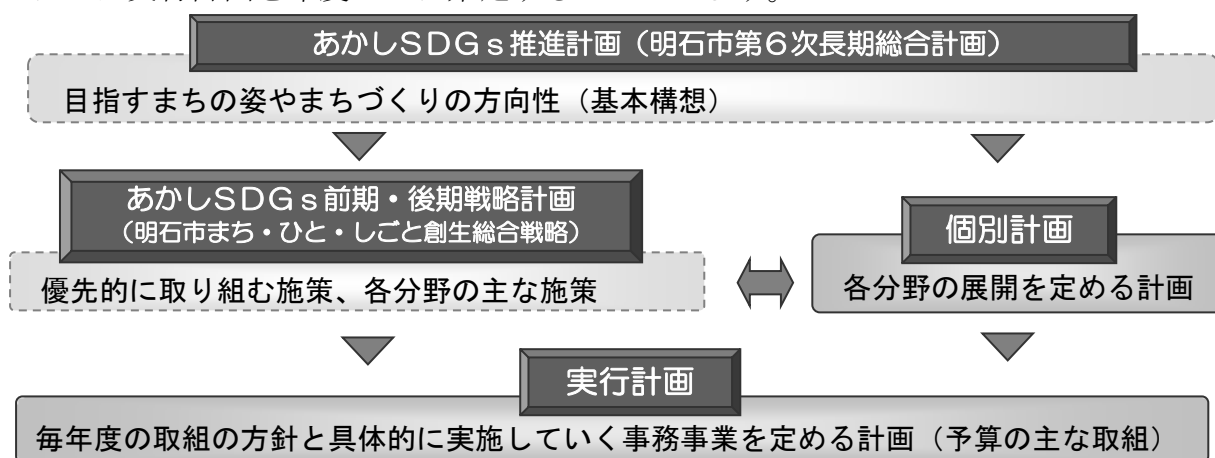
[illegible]

あかしＳＤＧｓ推進計画（明石市第６次長期総合計画）

目指すまちの姿やまちづくりの方向性（基本構想）

あかしＳＤＧｓ前期・後期戦略計画
（明石市まち・ひと・しごと創生総合戦略）

優先的に取り組む施策、各分野の主な施策

個別計画

各分野の展開を定める計画

実行計画

毎年度の取組の方針と具体的に実施していく事務事業を定める計画（予算の主な取組）